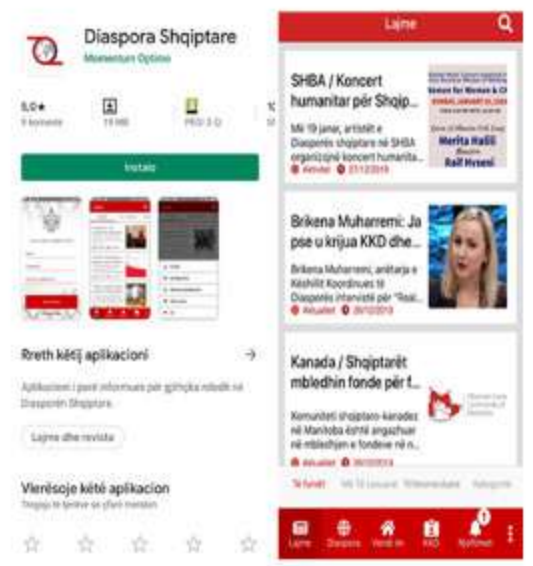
Diaspora Shqiptare

Momentum Options

5,0★

9 komente

19 MB

PEGI 3

Instalo

Rreth këtij aplikacioni

Aplikacioni i parë informues për gjithçka ndodh në Diasporën Shqiptare.

Lajme dhe revista

Vlerësoje këtë aplikacion

Tregoju të tjerëve se çfarë mendon

Lajme

SHBA / Koncert humanitar për Shqip...

Më 19 janar, artistët e Diasporës shqiptare në SHBA organizojnë koncert humanita...

Aktualitet 27/12/2019

Merita Halili

Raif Hyseni

Brikena Muharremi: Ja pse u krijua KKD dhe...

Brikena Muharremi, anëtarja e Këshillit Koordinues të Diasporës intervistë për "Real...

Aktualitet 26/12/2019

Kanada / Shqiptarët mbledhin fonde për f...

Komuniteti shqiptaro-kanadez në Manitoba është angazhuar në mbledhjen e fondeve në n...

Aktualitet 26/12/2019

Të fundit

Lajme

Diaspora

Vendi im

KKD

Njoftimet